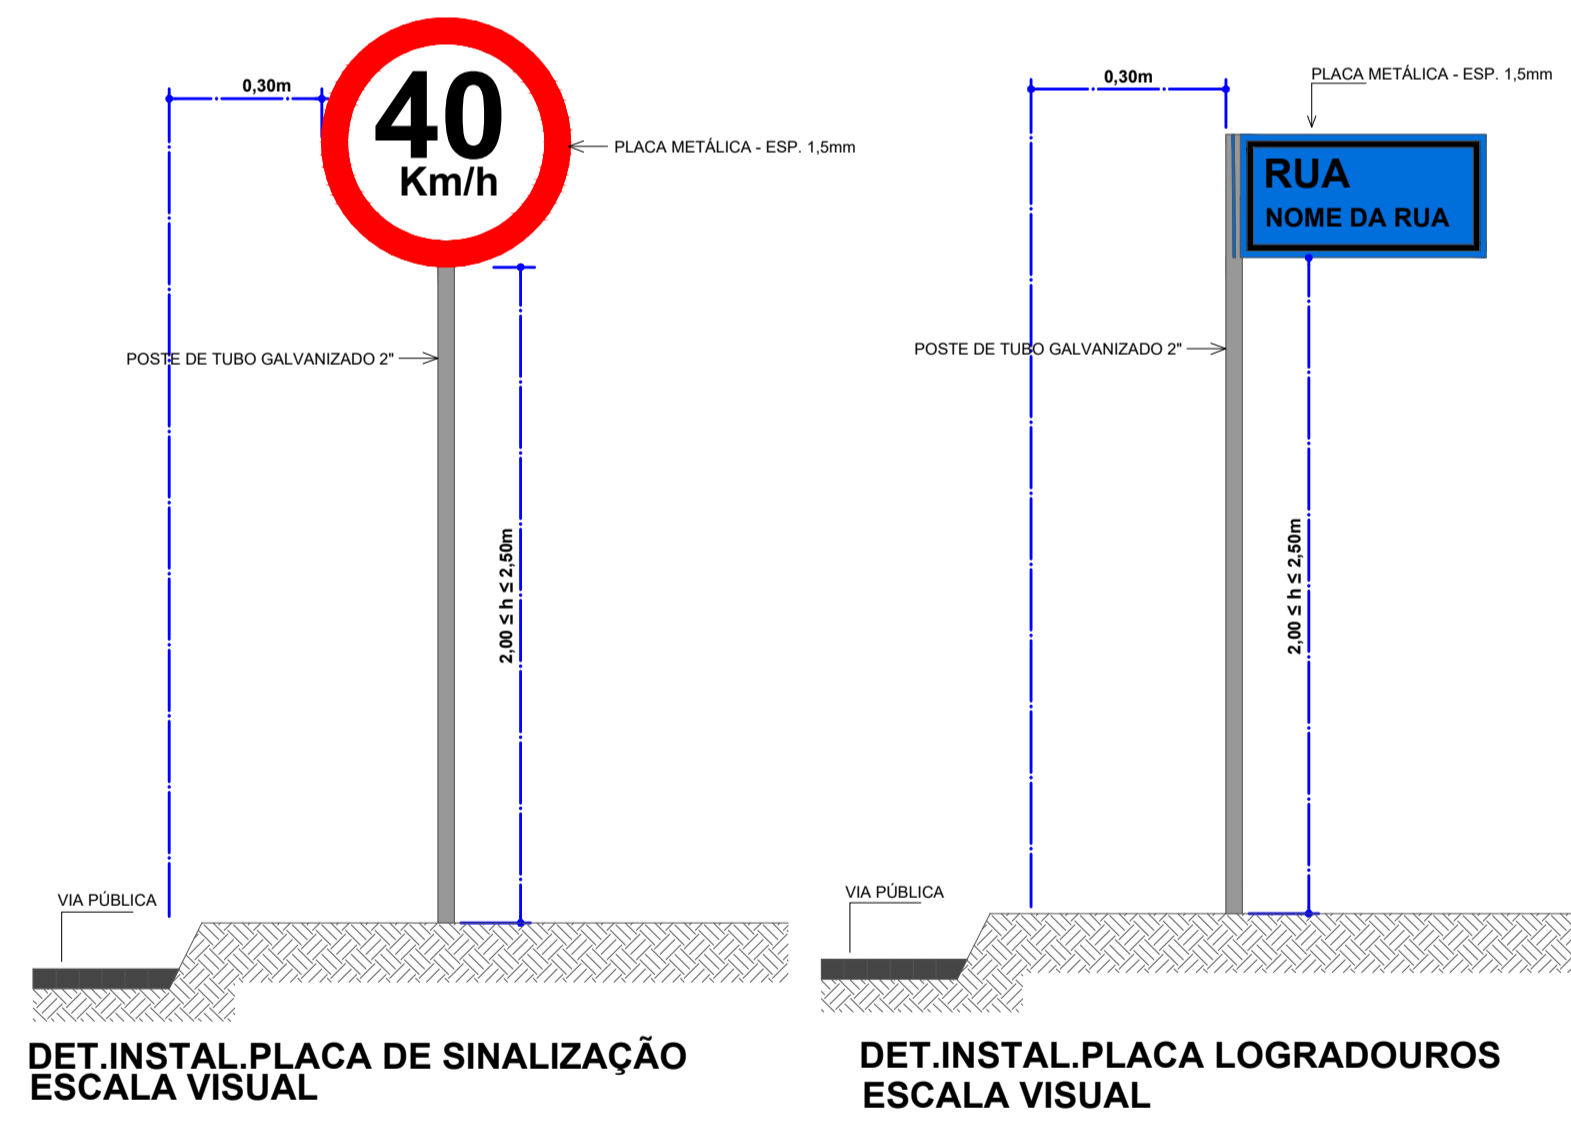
0,30m

40
Km/h

PLACA METÁLICA - ESP. 1,5mm

POSTE DE TUBO GALVANIZADO 2"

$2,00 \leq h \leq 2,50m$

VIA PÚBLICA

DET.INSTAL.PLACA DE SINALIZAÇÃO
ESCALA VISUAL

0,30m

PLACA METÁLICA - ESP. 1,5mm

RUA
NOME DA RUA

POSTE DE TUBO GALVANIZADO 2"

$2,00 \leq h \leq 2,50m$

VIA PÚBLICA

DET.INSTAL.PLACA LOGRADOUROS
ESCALA VISUAL